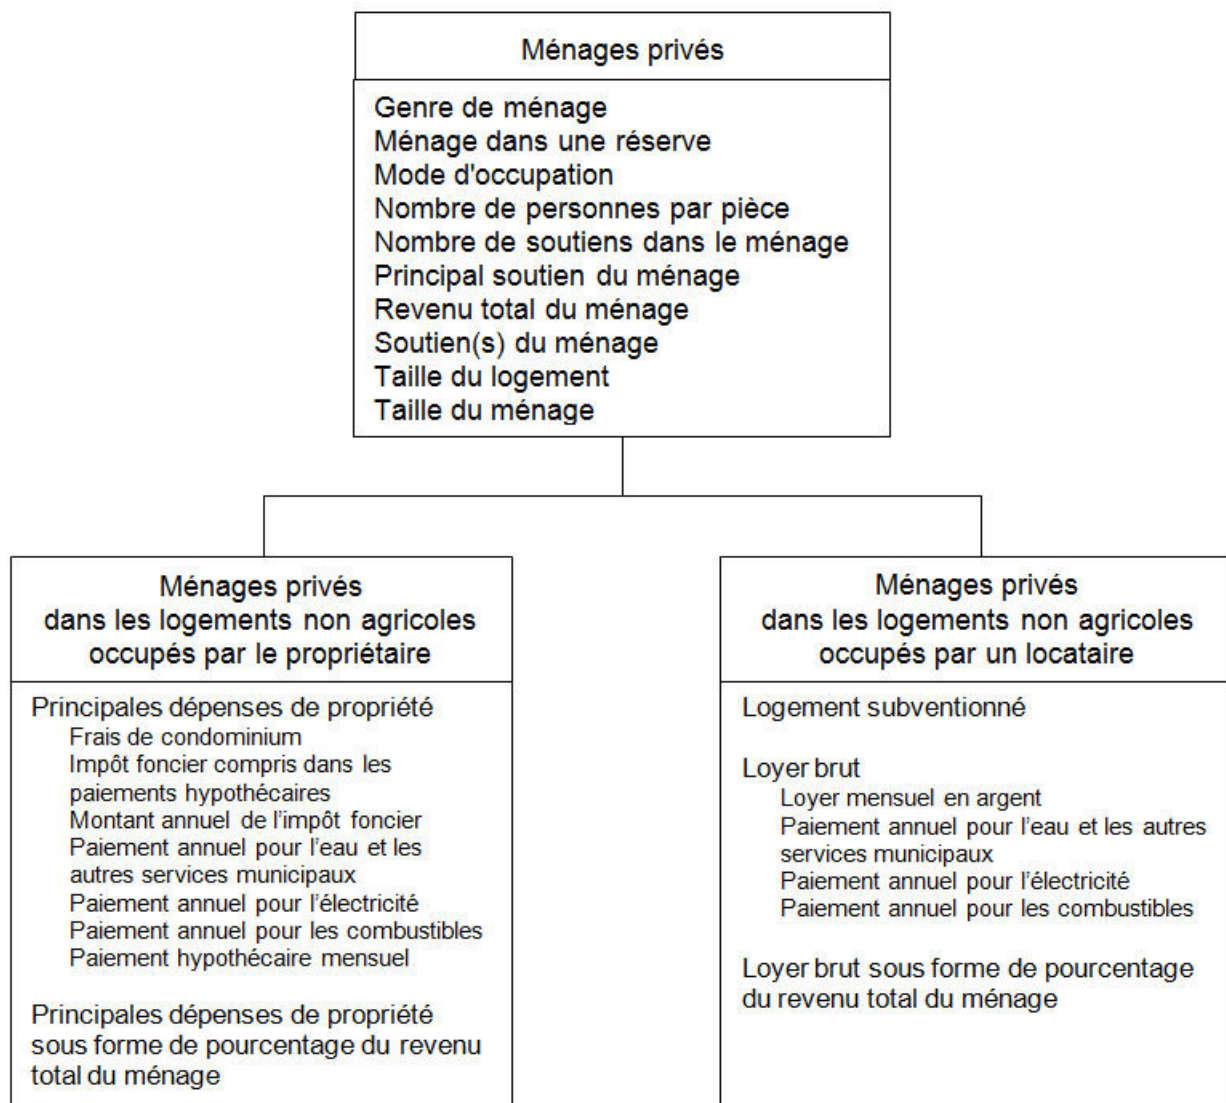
Ménages privés

Genre de ménage
Ménage dans une réserve
Mode d'occupation
Nombre de personnes par pièce
Nombre de soutiens dans le ménage
Principal soutien du ménage
Revenu total du ménage
Soutien(s) du ménage
Taille du logement
Taille du ménage

Ménages privés dans les logements non agricoles occupés par le propriétaire

Principales dépenses de propriété
Frais de condominium
Impôt foncier compris dans les paiements hypothécaires
Montant annuel de l'impôt foncier
Paiement annuel pour l'eau et les autres services municipaux
Paiement annuel pour l'électricité
Paiement annuel pour les combustibles
Paiement hypothécaire mensuel

Principales dépenses de propriété sous forme de pourcentage du revenu total du ménage

Ménages privés dans les logements non agricoles occupés par un locataire

Logement subventionné

Loyer brut
Loyer mensuel en argent
Paiement annuel pour l'eau et les autres services municipaux
Paiement annuel pour l'électricité
Paiement annuel pour les combustibles

Loyer brut sous forme de pourcentage du revenu total du ménage